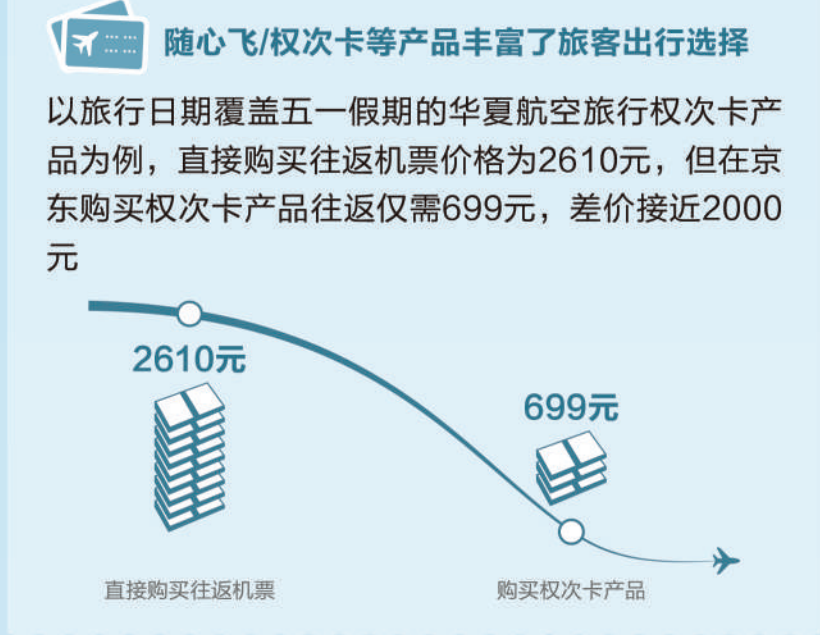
随心飞/权次卡等产品丰富了旅客出行选择

以旅行日期覆盖五一假期的华夏航空旅行权次卡产品为例，直接购买往返机票价格为2610元，但在京东购买权次卡产品往返仅需699元，差价接近2000元

2610元

699元

直接购买往返机票

购买权次卡产品